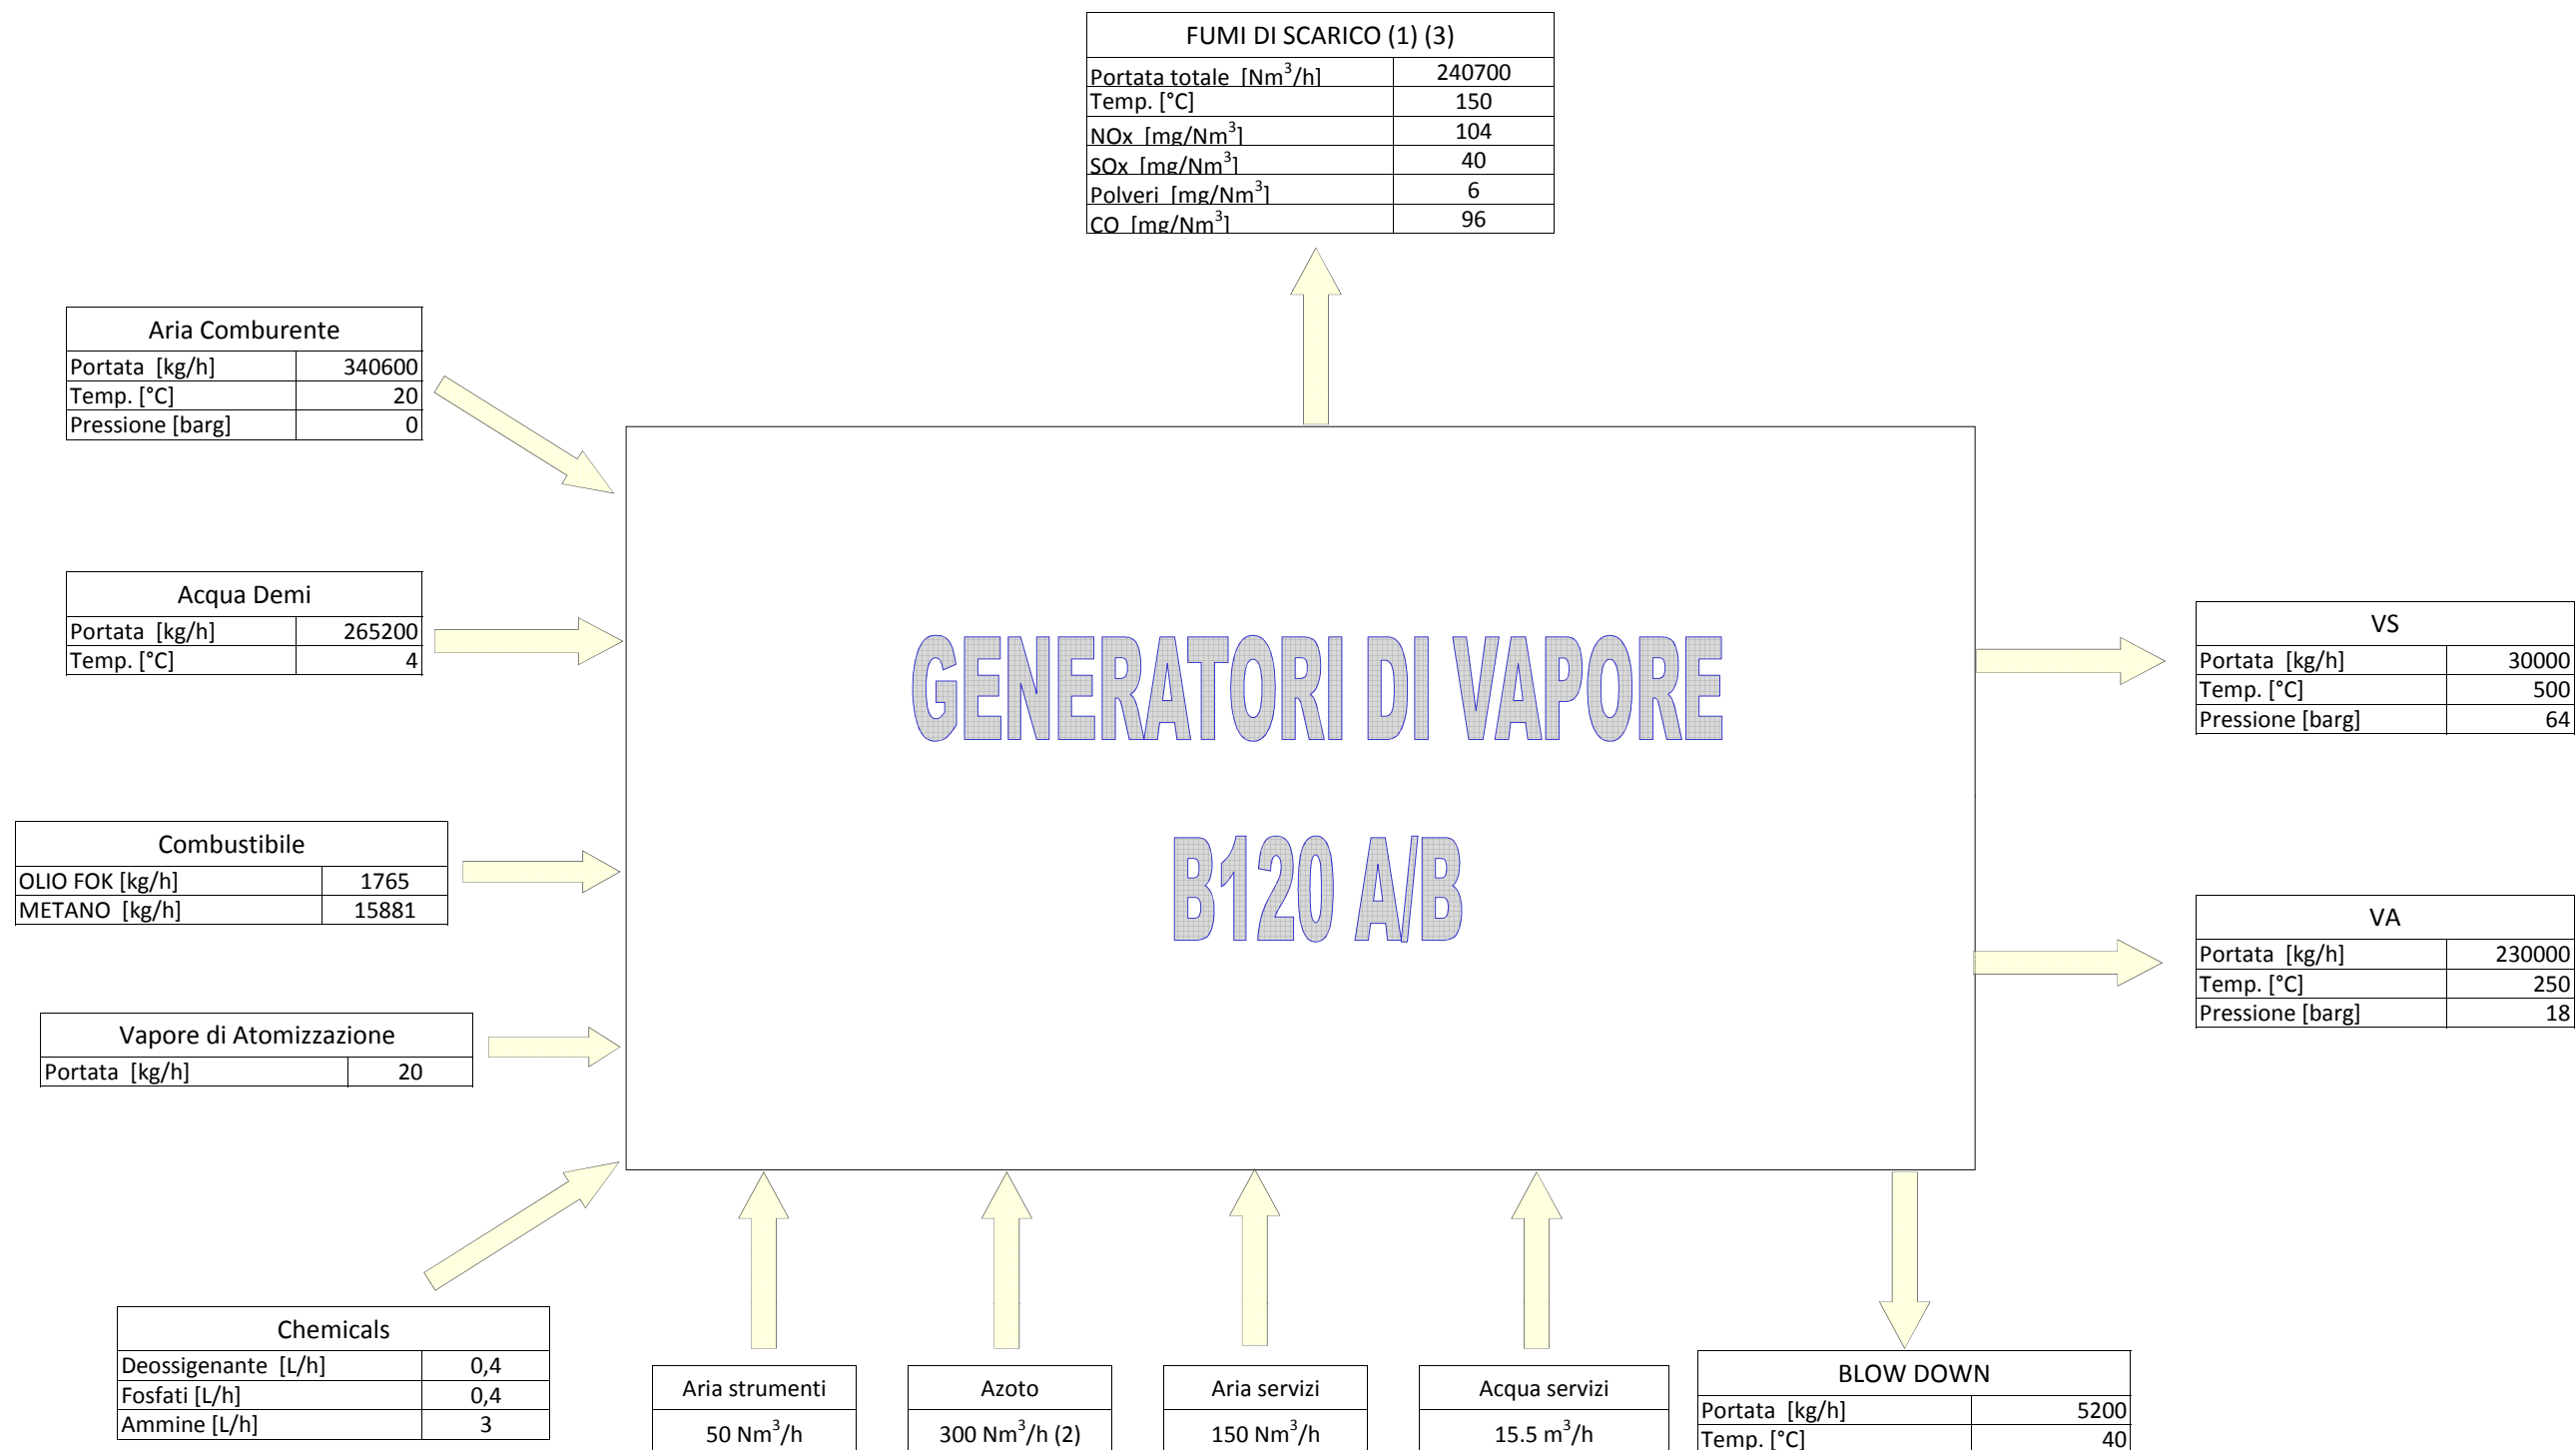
| FUMI DI SCARICO (1) (3) | |
|---|---|
| Portata totale [Nm$^3$/h] | 240700 |
| Temp. [°C] | 150 |
| NOx [mg/Nm$^3$] | 104 |
| SOx [mg/Nm$^3$] | 40 |
| Polveri [mg/Nm$^3$] | 6 |
| CO [mg/Nm$^3$] | 96 |

| Aria Comburente | |
|---|---|
| Portata [kg/h] | 340600 |
| Temp. [°C] | 20 |
| Pressione [barg] | 0 |

| Acqua Demi | |
|---|---|
| Portata [kg/h] | 265200 |
| Temp. [°C] | 4 |

| Combustibile | |
|---|---|
| OLIO FOK [kg/h] | 1765 |
| METANO [kg/h] | 15881 |

| Vapore di Atomizzazione | |
|---|---|
| Portata [kg/h] | 20 |

| Chemicals | |
|---|---|
| Deossigenante [L/h] | 0,4 |
| Fosfati [L/h] | 0,4 |
| Ammine [L/h] | 3 |

GENERATORI DI VAPORE

B120 A/B

| VS | |
|---|---|
| Portata [kg/h] | 30000 |
| Temp. [°C] | 500 |
| Pressione [barg] | 64 |

| VA | |
|---|---|
| Portata [kg/h] | 230000 |
| Temp. [°C] | 250 |
| Pressione [barg] | 18 |

| Aria strumenti |
|---|
| 50 Nm$^3$/h |

| Azoto |
|---|
| 300 Nm$^3$/h (2) |

| Aria servizi |
|---|
| 150 Nm$^3$/h |

| Acqua servizi |
|---|
| 15.5 m$^3$/h |

| BLOW DOWN | |
|---|---|
| Portata [kg/h] | 5200 |
| Temp. [°C] | 40 |